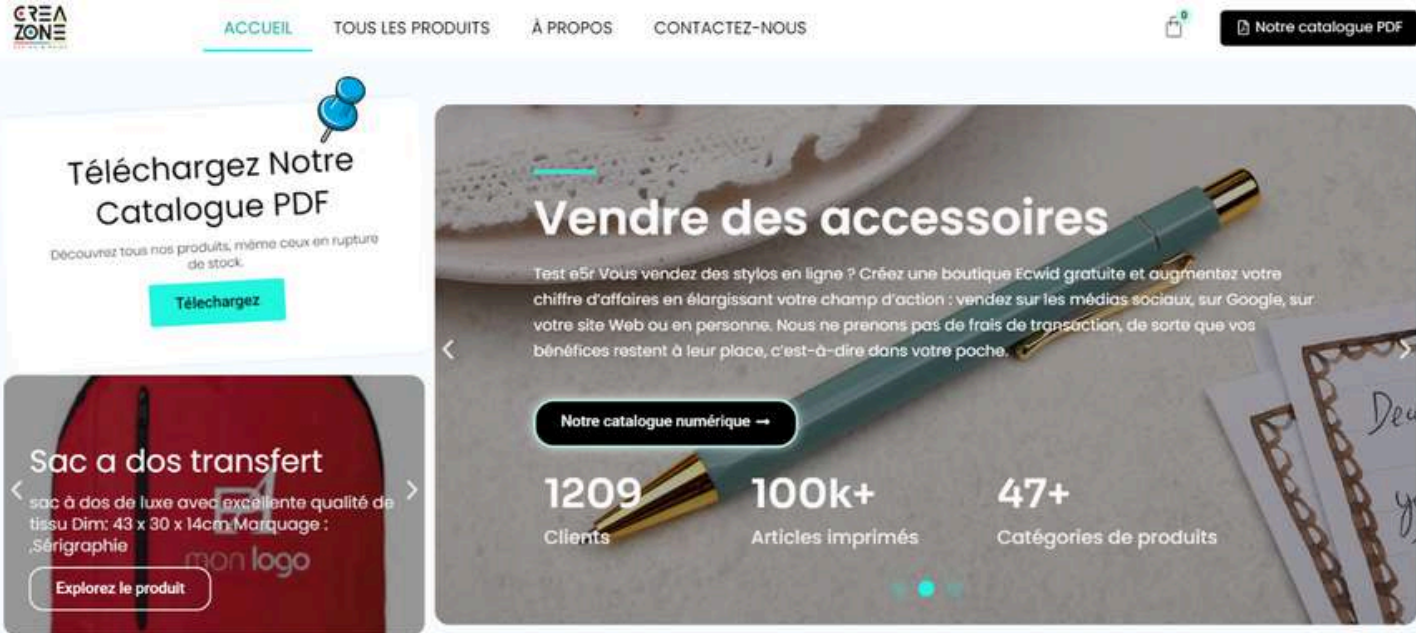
CREA ZONE

ACCUEIL TOUS LES PRODUITS À PROPOS CONTACTEZ-NOUS

0

Notre catalogue PDF

Téléchargez Notre Catalogue PDF

Découvrez tous nos produits, même ceux en rupture de stock.

Télechargez

Sac a dos transfert

sac à dos de luxe avec excellente qualité de tissu Dim: 43 x 30 x 14cm Marquage : ,Sérigraphie

mon logo

Explorez le produit

Vendre des accessoires

Test e5r Vous vendez des stylos en ligne ? Créez une boutique Ecwid gratuite et augmentez votre chiffre d'affaires en élargissant votre champ d'action : vendez sur les médias sociaux, sur Google, sur votre site Web ou en personne. Nous ne prenons pas de frais de transaction, de sorte que vos bénéfices restent à leur place, c'est-à-dire dans votre poche.

Notre catalogue numérique →

1209
Clients

100k+
Articles imprimés

47+
Catégories de produits